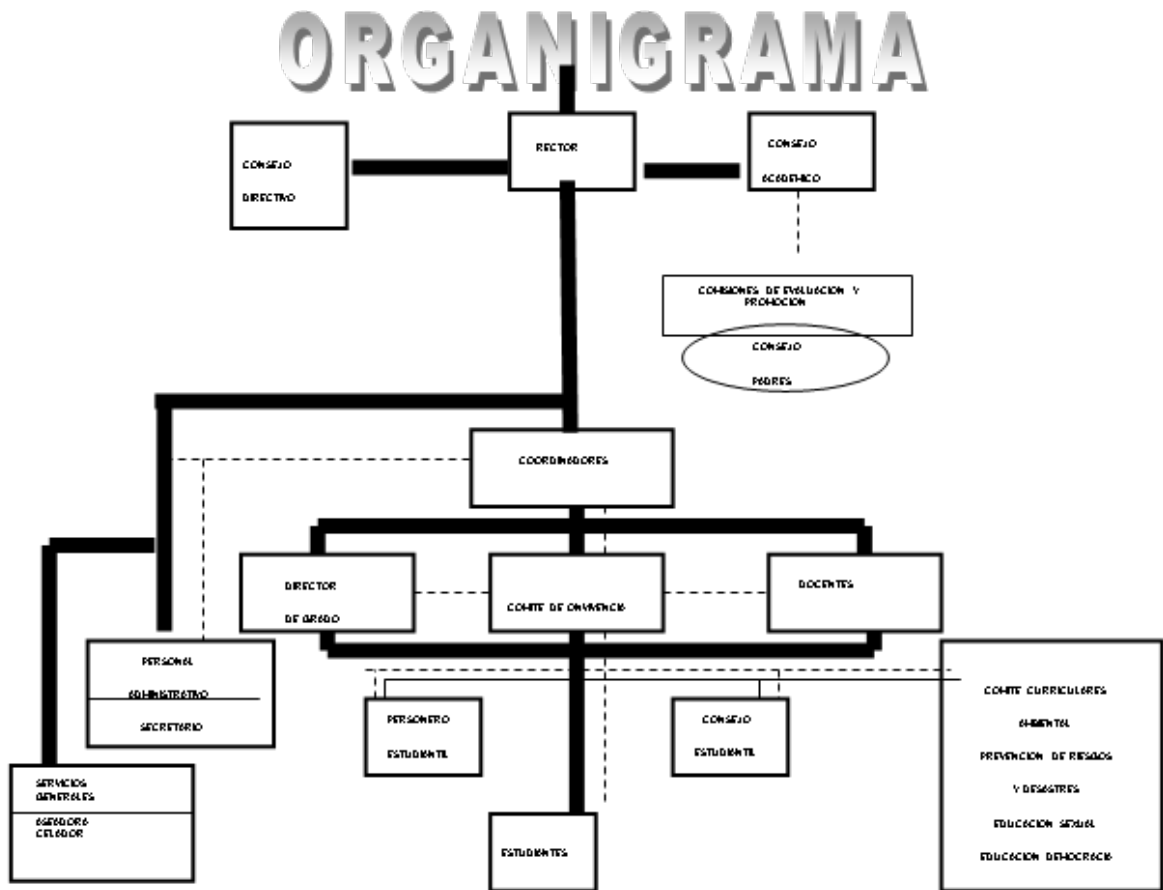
ORGANIGRAMA

CONSEJO
DIRECTIVO

RECTOR

CONSEJO
ACADEMICO

COMISIONES DE EVALUACION Y PROMOCION

CONSEJO
PADRES

COORDINADORES

DIRECTOR
DE GRADO

COMITE DE CONVIVENCIA

DOCENTES

PERSONAL
ADMINISTRATIVO
SECRETARIO

PERSONERO
ESTUDIANTIL

CONSEJO
ESTUDIANTIL

COMITE CURRICULARES
AMBIENTAL
PREVENCION DE RIESGOS
Y DESASTRES
EDUCACION SEXUAL
EDUCACION DEMOCRACIA

SERVICIOS
GENERALES
ASEADORA
CELADOR

ESTUDIANTES